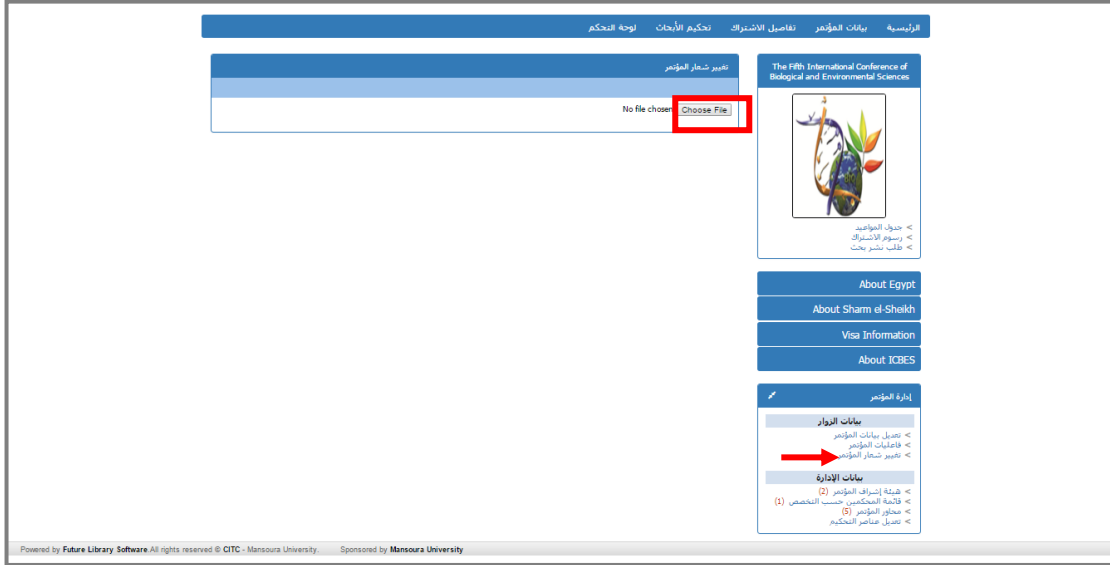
الرئيسية بيانات المؤتمر تفاصيل الاشتراك تحكيم الأبحاث لوحة التحكم

تغيير شعار المؤتمر

No file chosen Choose File

The Fifth International Conference of Biological and Environmental Sciences

> جدول المواعيد
> رسوم الاشتراك
> طلب نشر بحث

About Egypt

About Sharm el-Sheikh

Visa Information

About ICBES

إدارة المؤتمر

بيانات الزوار
> تعديل بيانات المؤتمر
> فاعليات المؤتمر
> تغيير شعار المؤتمر

بيانات الإدارة
> هيئة إشراف المؤتمر (2)
> قائمة المحكمين حسب التخصص (1)
> محاور المؤتمر (5)
> تعديل عناصر التحكيم

Powered by Future Library Software All rights reserved © CITC - Mansoura University. Sponsored by Mansoura University